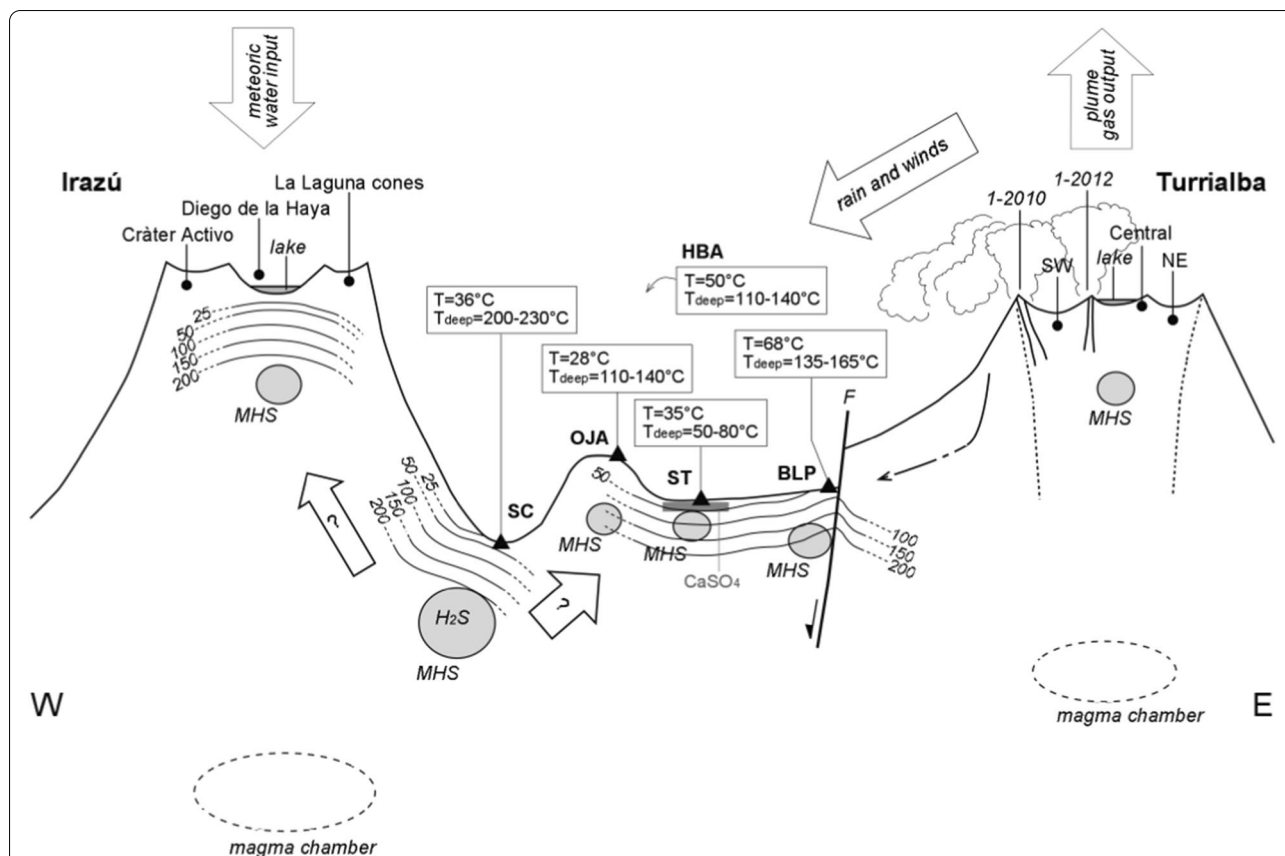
meteoric water input

plume gas output

rain and winds

Irazú

La Laguna cones

Diego de la Haya

Cràter Activo

lake

Turrialba

1-2010

1-2012

SW

Central

lake

NE

HBA

T=50°C
T$_{deep}$=110-140°C

T=36°C
T$_{deep}$=200-230°C

T=28°C
T$_{deep}$=110-140°C

T=68°C
T$_{deep}$=135-165°C

T=35°C
T$_{deep}$=50-80°C

25
50
100
150
200

MHS

MHS

F

OJA

ST

BLP

SC

?

50
25
100
150
200

50

MHS

MHS

MHS

$CaSO_4$

100
150
200

?

$H_2S$

MHS

W

E

magma chamber

magma chamber